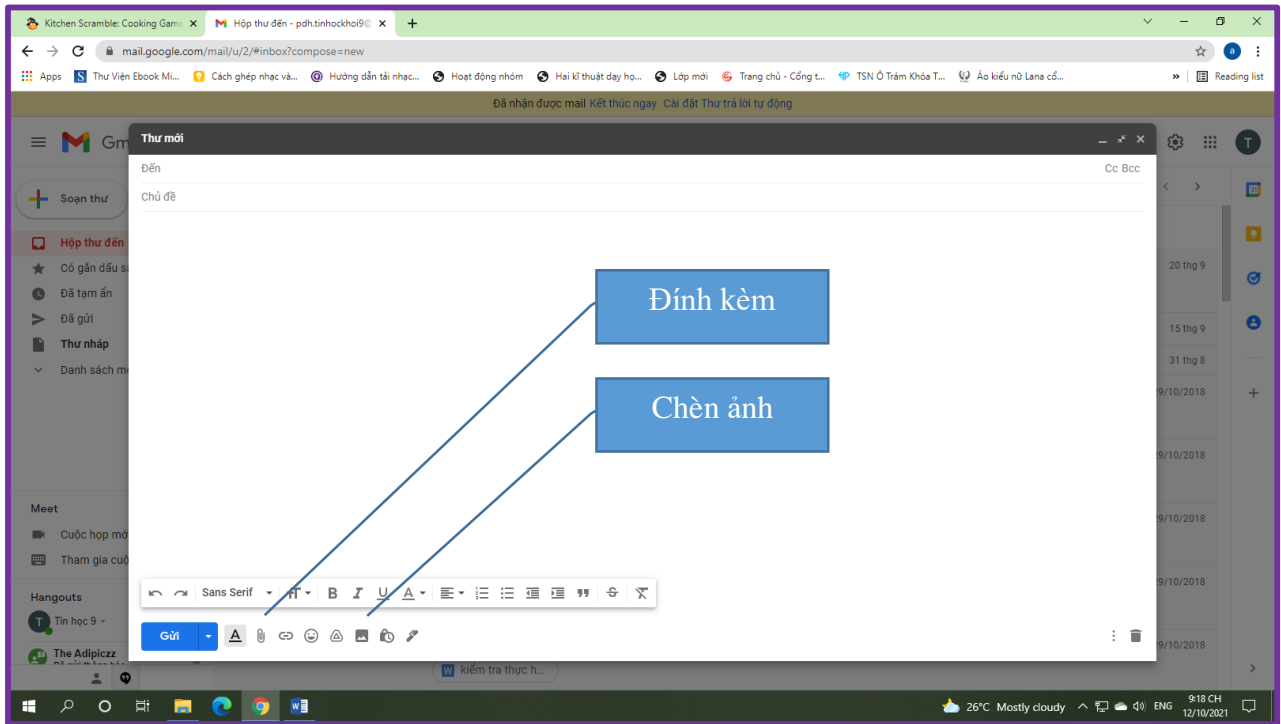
Kitchen Scramble: Cooking Game ×
Hộp thư đến - pdh.tinhockhoi9 ×
+

mail.google.com/mail/u/2/#inbox?compose=new

Apps | Thư Viện Ebook Mi... | Cách ghép nhạc và... | Hướng dẫn tải nhạc... | Hoạt động nhóm | Hai kĩ thuật dạy họ... | Lớp mới | Trang chủ - Cổng t... | TSN Ô Trám Khóa T... | Áo kiểu nữ Lana cổ... | Reading list

Đã nhận được mail Kết thúc ngay Cài đặt Thư trả lời tự động

Gm

Soạn thư
Hộp thư đến
Có gắn dấu sa
Đã tạm ẩn
Đã gửi
Thư nháp
Danh sách m

Meet
Cuộc họp mới
Tham gia cuộ

Hangouts
Tin học 9
The Adipiczz

Thư mới
Đến
Cc Bcc
Chủ đề

Đính kèm

Chèn ảnh

Sans Serif

Gửi

20 thg 9
15 thg 9
31 thg 8
9/10/2018
9/10/2018
9/10/2018
9/10/2018
9/10/2018

kiểm tra thực h...

26°C Mostly cloudy ENG 9:18 CH 12/10/2021